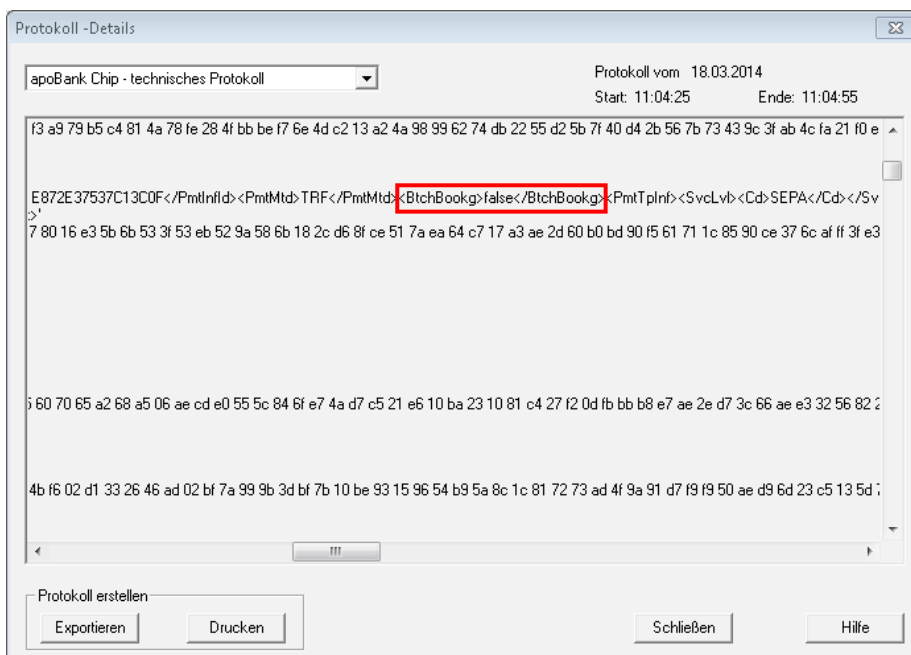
Protokoll -Details

apoBank Chip - technisches Protokoll

Protokoll vom 18.03.2014
Start: 11:04:25 Ende: 11:04:55

f3 a9 79 b5 c4 81 4a 78 fe 28 4f bb be f7 6e 4d c2 13 a2 4a 98 99 62 74 db 22 55 d2 5b 7f 40 d4 2b 56 7b 73 43 9c 3f ab 4c fa 21 f0 e

E872E37537C13C0F</PmtInfId><PmtMtd>TRF</PmtMtd><BtchBookg>false</BtchBookg><PmtTpInf><SvcLvl><Cd>SEPA</Cd></Sv
>'
7 80 16 e3 5b 6b 53 3f 53 eb 52 9a 58 6b 18 2c d6 8f ce 51 7a ea 64 c7 17 a3 ae 2d 60 b0 bd 90 f5 61 71 1c 85 90 ce 37 6c af ff 3f e3

5 60 70 65 a2 68 a5 06 ae cd e0 55 5c 84 6f e7 4a d7 c5 21 e6 10 ba 23 10 81 c4 27 f2 0d fb bb b8 e7 ae 2e d7 3c 66 ae e3 32 56 82 2

4b f6 02 d1 33 26 46 ad 02 bf 7a 99 9b 3d bf 7b 10 be 93 15 96 54 b9 5a 8c 1c 81 72 73 ad 4f 9a 91 d7 f9 f9 50 ae d9 6d 23 c5 13 5d

Protokoll erstellen
Exportieren Drucken Schließen Hilfe